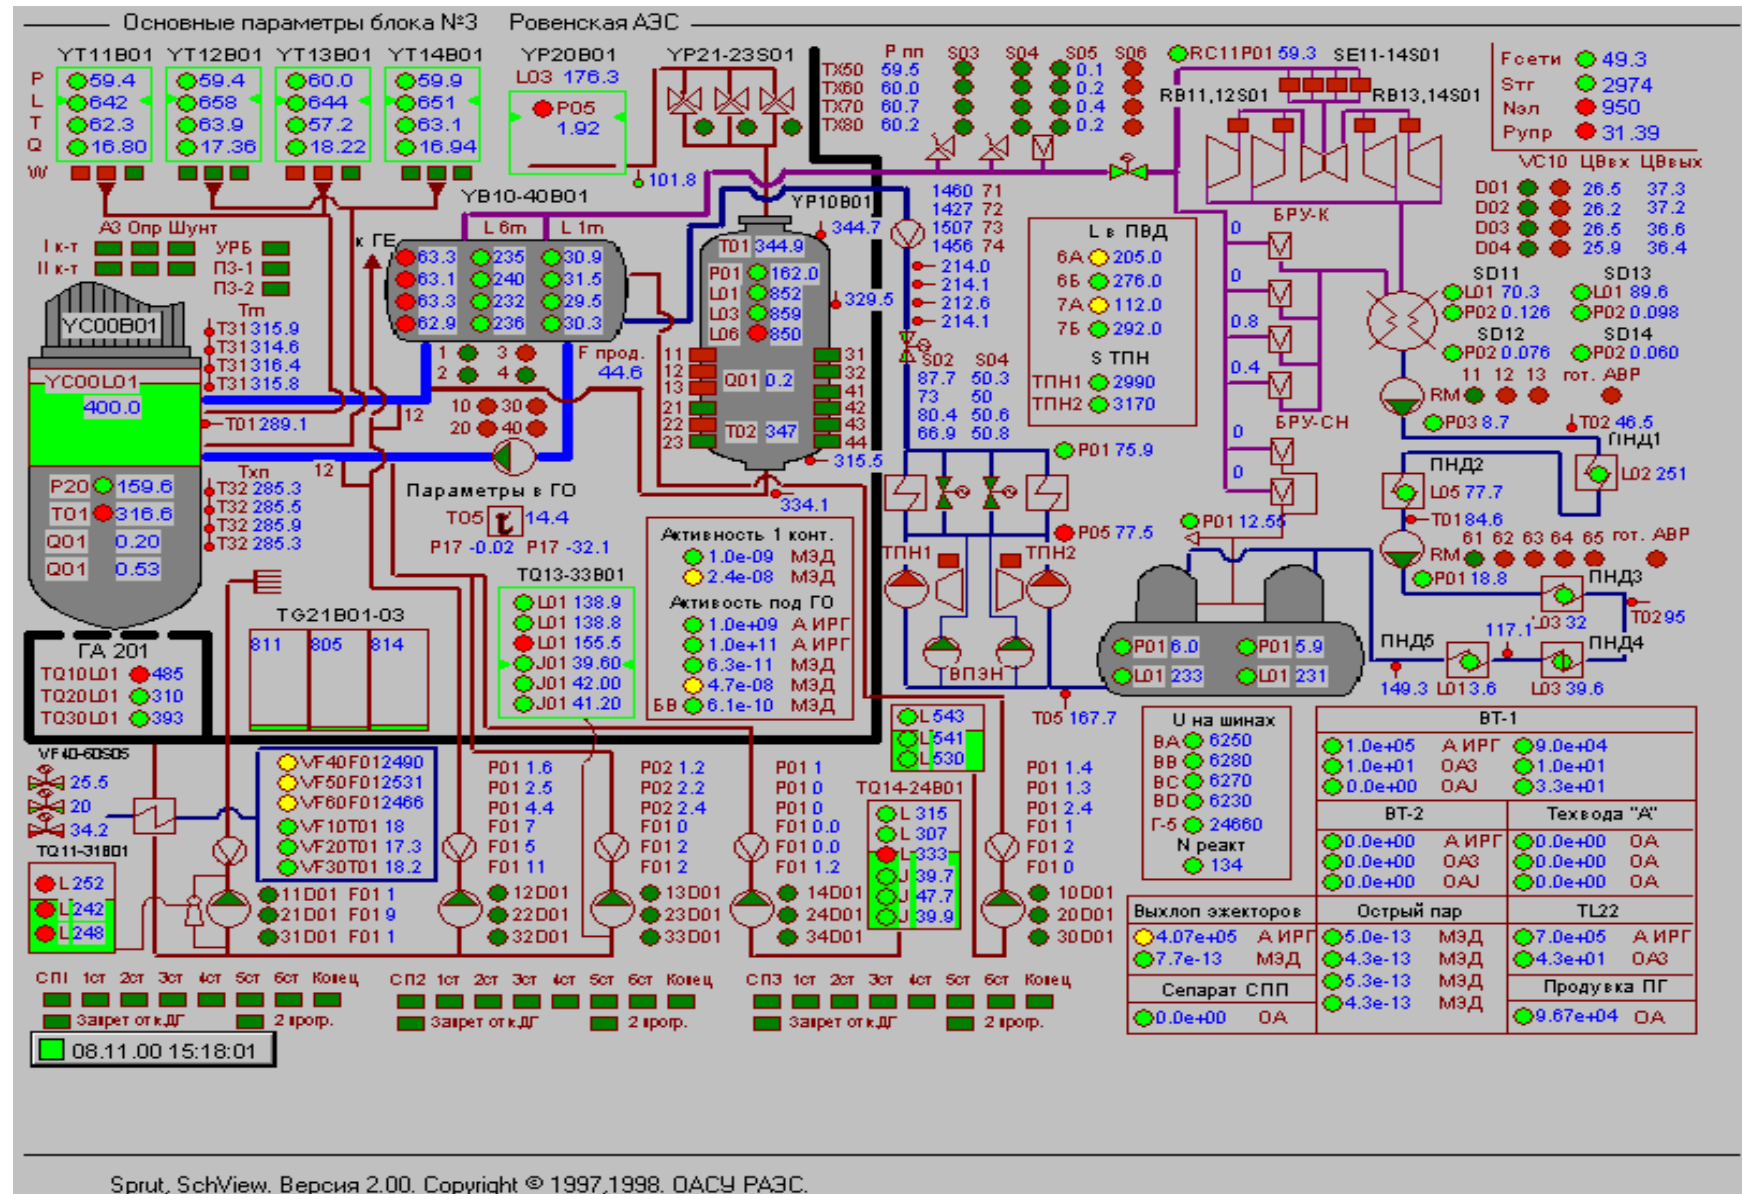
Основные параметры блока №3 Ровенская АЭС

YT11B01 YT12B01 YT13B01 YT14B01
P 59.4 59.4 60.0 59.9
L 642 658 644 651
T 62.3 63.9 57.2 63.1
Q 16.80 17.36 18.22 16.94
W

YP20B01
L03 176.3
P05
1.92

YP21-23S01

101.8

P пп
TX50 59.5
TX60 60.0
TX70 60.7
TX80 60.2

S03 S04 S05 S06
0.1
0.2
0.4
0.2

RC11P01 59.3 SE11-14S01
RB11,12S01 RB13,14S01

Fсети 49.3
Sтг 2974
Nэл 950
Pупр 31.39

VC10 ЦВвх ЦВвых
D01 26.5 37.3
D02 26.2 37.2
D03 26.5 36.6
D04 25.9 36.4

A3 Опр Шунт
I к-т УРБ
II к-т П3-1
П3-2
YC00B01
Tm
T31 315.9
T31 314.6
T31 316.4
T31 315.8
YC00L01
400.0
T01 289.1
P20 159.6
T01 316.6
Q01 0.20
Q01 0.53
Txn
T32 285.3
T32 285.5
T32 285.9
T32 285.3

YB10-40B01
L 6m L 1m
к ГЕ
63.3 235 30.9
63.1 240 31.5
63.3 232 29.5
62.9 236 30.3
1 3
2 4
F прод.
44.6
10 30
20 40
12
12

YP10B01
344.7
T01 344.9
P01 162.0
L01 852
L03 859
L06 850
329.5
11 31
12 32
13 41
21 42
22 43
23 44
Q01 0.2
T02 347
315.5
334.1

1460 71
1427 72
1507 73
1456 74
214.0
214.1
212.6
214.1
S02 S04
87.7 50.3
73 50
80.4 50.6
66.9 50.8

L в ПВД
6А 205.0
6Б 276.0
7А 112.0
7Б 292.0
S ТПН
ТПН1 2990
ТПН2 3170

БРУ-К
0
0
0.8
0.4
БРУ-СН
0
0

SD11 SD13
L01 70.3 L01 89.6
P02 0.126 P02 0.098
SD12 SD14
P02 0.076 P02 0.060
11 12 13 гот. АВР
RM
P03 8.7
T02 46.5
ПНД1
ПНД2
L02 251
L05 77.7
T01 84.6
61 62 63 64 65 гот. АВР
RM
P01 18.8
ПНД3
T02 95
117.1 L03 32
ПНД5 ПНД4
149.3 L01 3.6 L03 39.6

Параметры в ГО
T05 14.4
P17 -0.02 P17 -32.1

P01 75.9
P05 77.5
P01 12.55
ТПН1 ТПН2
ВПЭН
P01 6.0 P01 5.9
L01 233 L01 231
T05 167.7

TQ13-33B01
L01 138.9
L01 138.8
L01 155.5
J01 39.60
J01 42.00
J01 41.20

Активность 1 конт.
1.0e-09 мЗД
2.4e-08 мЗД
Активость под ГО
1.0e+09 А ИРГ
1.0e+11 А ИРГ
6.3e-11 мЗД
4.7e-08 мЗД
БВ 6.1e-10 мЗД

TG21B01-03
811 805 814

ГА 201
TQ10L01 485
TQ20L01 310
TQ30L01 393

L 543
L 541
L 530

VF40-60S05
25.5
20
34.2
TQ11-31B01
L 252
L 242
L 248

VF40F01 2490
VF50F01 2531
VF60F01 2466
VF10T01 18
VF20T01 17.3
VF30T01 18.2

P01 1.6
P01 2.5
P01 4.4
F01 7
F01 5
F01 11

P02 1.2
P02 2.2
P02 2.4
F01 0
F01 2
F01 2

P01 1
P01 0
P01 0
F01 0.0
F01 0.0
F01 1.2

TQ14-24B01
L 315
L 307
L 333
J 39.7
J 47.7
J 39.9

P01 1.4
P01 1.3
P01 2.4
F01 1
F01 2
F01 0

11D01 F01 1
21D01 F01 9
31D01 F01 1
12D01
22D01
32D01
13D01
23D01
33D01
14D01
24D01
34D01
10D01
20D01
30D01

U на шинах
BA 6250
BB 6280
BC 6270
BD 6230
Г-5 24660
N реакт
134

BT-1
1.0e+05 А ИРГ 9.0e+04
1.0e+01 ОАЗ 1.0e+01
0.0e+00 ОАЈ 3.3e+01
BT-2 Техвода "А"
0.0e+00 А ИРГ 0.0e+00 ОА
0.0e+00 ОАЗ 0.0e+00 ОА
0.0e+00 ОАЈ 0.0e+00 ОА

Выхлоп эжекторов
4.07e+05 А ИРГ
7.7e-13 мЗД
Острый пар
5.0e-13 мЗД
4.3e-13 мЗД
5.3e-13 мЗД
4.3e-13 мЗД
TL22
7.0e+05 А ИРГ
4.3e+01 ОАЗ
Сепарат СПП
0.0e+00 ОА
Продувка ПГ
9.67e+04 ОА

СП1 1ст 2ст 3ст 4ст 5ст 6ст Конец
Запрет от к.ДГ 2 прогр.
СП2 1ст 2ст 3ст 4ст 5ст 6ст Конец
Запрет от к.ДГ 2 прогр.
СП3 1ст 2ст 3ст 4ст 5ст 6ст Конец
Запрет от к.ДГ 2 прогр.

08.11.00 15:18:01

Sprut, SchView. Версия 2.00. Copyright © 1997,1998. ОАСУ РАЭС.